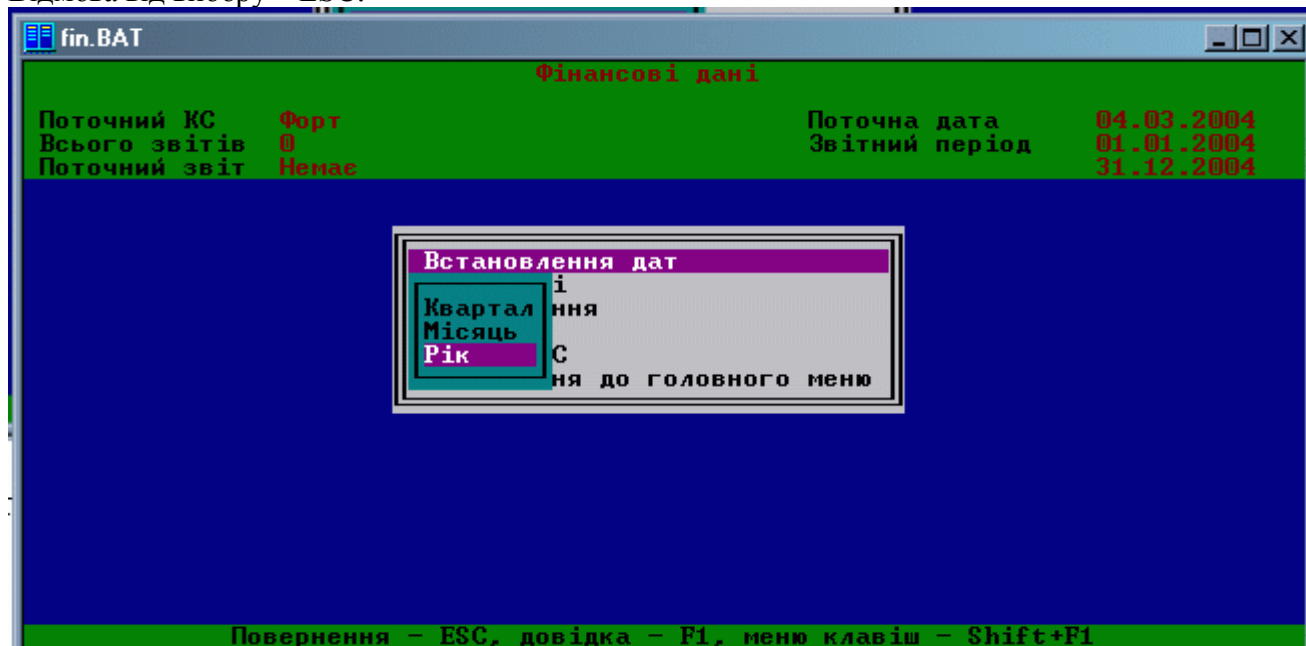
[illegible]

fin.BAT

Фінансові дані

Поточний КС Форт
Всього звітів 0
Поточний звіт Немає

Поточна дата 04.03.2004
Звітний період 01.01.2004
31.12.2004

Встановлення дат
і
Квартал ння
Місяць
Рік С
ня до головного меню

Повернення – ESC, довідка – F1, меню клавіш – Shift+F1